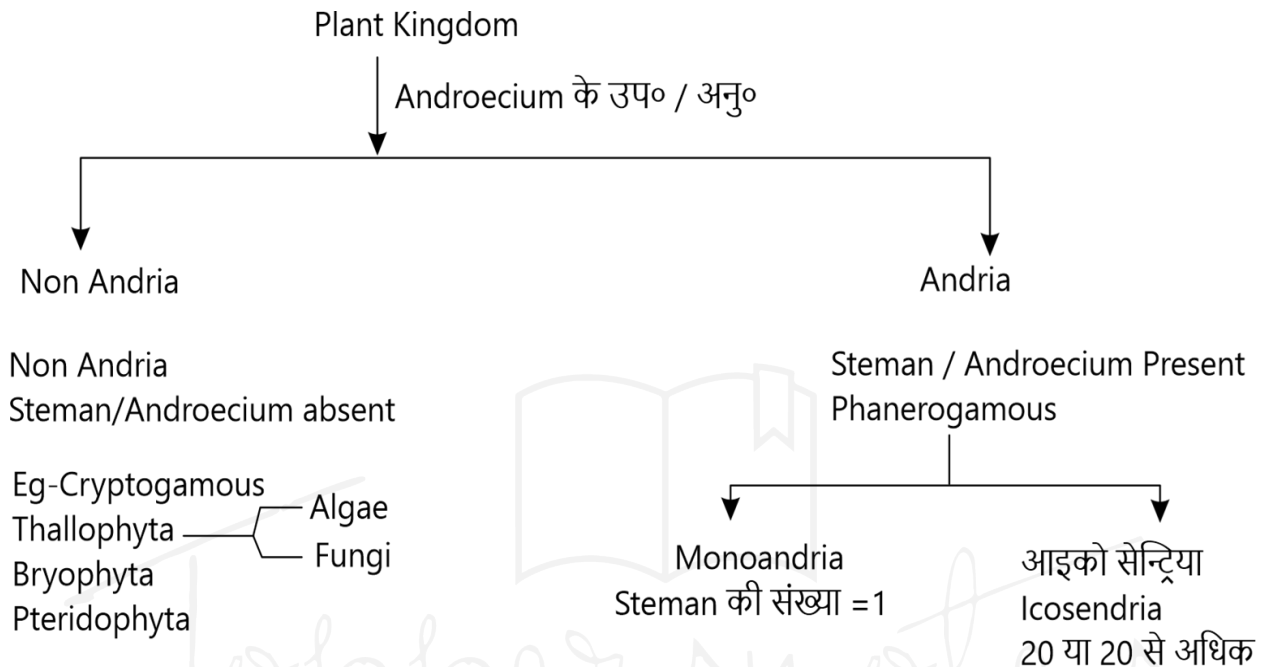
Plant Kingdom

Androecium के उप० / अनु०

Non Andria

Non Andria
Steman/Androecium absent

Eg-Cryptogamous
Thallophyta
Algae
Fungi
Bryophyta
Pteridophyta

Andria

Steman / Androecium Present
Phanerogamous

Monoandria
Steman की संख्या =1

आइको सेन्ट्रिया
Icosendria
20 या 20 से अधिक